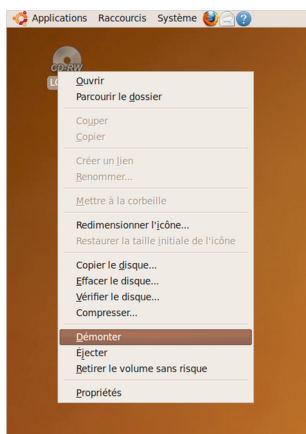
Applications Raccourcis Système

CD-RW
Lo

Ouvrir
Parcourir le dossier

Couper
Copier

Créer un lien
Renommer...

Mettre à la corbeille

Redimensionner l'icône...
Restaurer la taille initiale de l'icône

Copier le disque...
Effacer le disque...
Vérifier le disque...
Compresser...

Démonter
Éjecter
Retirer le volume sans risque

Propriétés